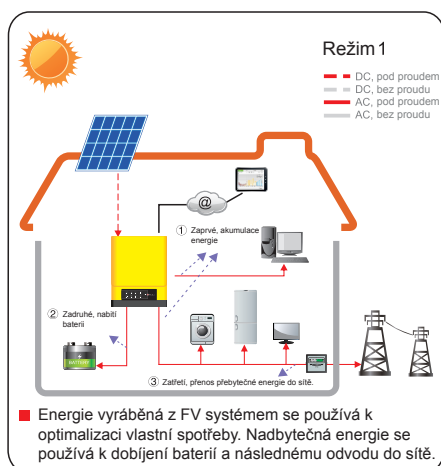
Režim 1

DC, pod proudem
DC, bez proudu
AC, pod proudem
AC, bez proudu

@

① Zaprvé, akumulace energie

② Zadruhé, nabití baterií

BATTERY

③ Zatřetí, přenos přebytečné energie do sítě.

Energie vyráběná z FV systémem se používá k optimalizaci vlastní spotřeby. Nadbytečná energie se používá k dobíjení baterií a následnému odvodu do sítě.